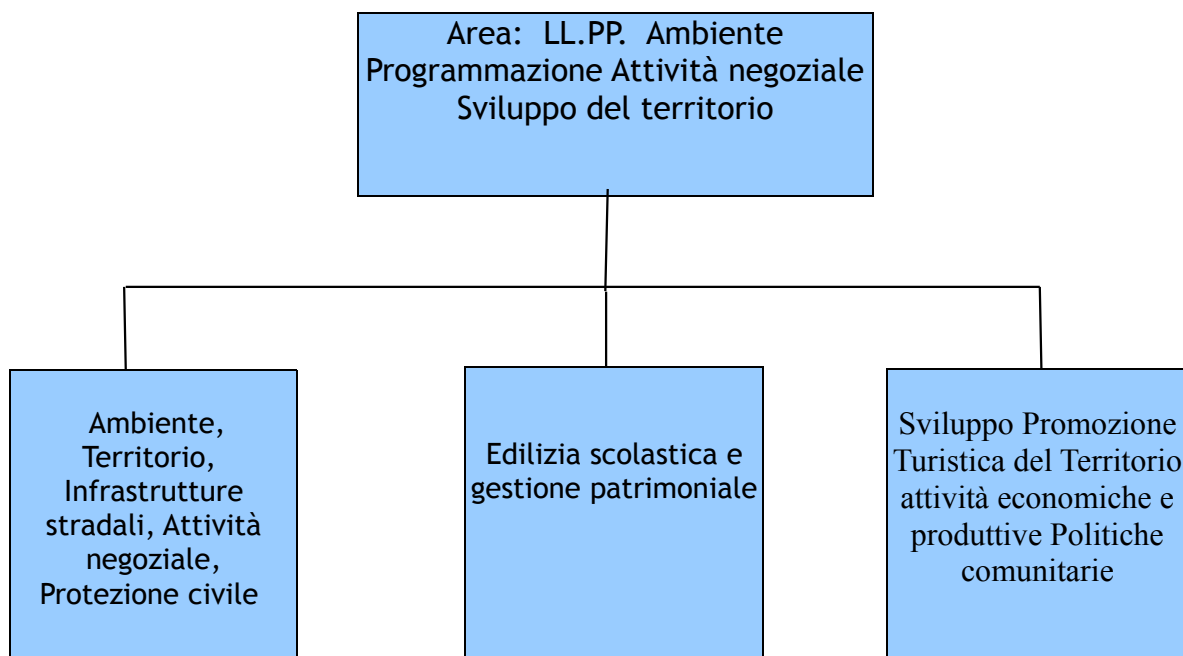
Area: LL.PP. Ambiente
Programmazione Attività negoziale
Sviluppo del territorio

Ambiente, Territorio, Infrastrutture stradali, Attività negoziale, Protezione civile

Edilizia scolastica e gestione patrimoniale

Sviluppo Promozione Turistica del Territorio attività economiche e produttive Politiche comunitarie